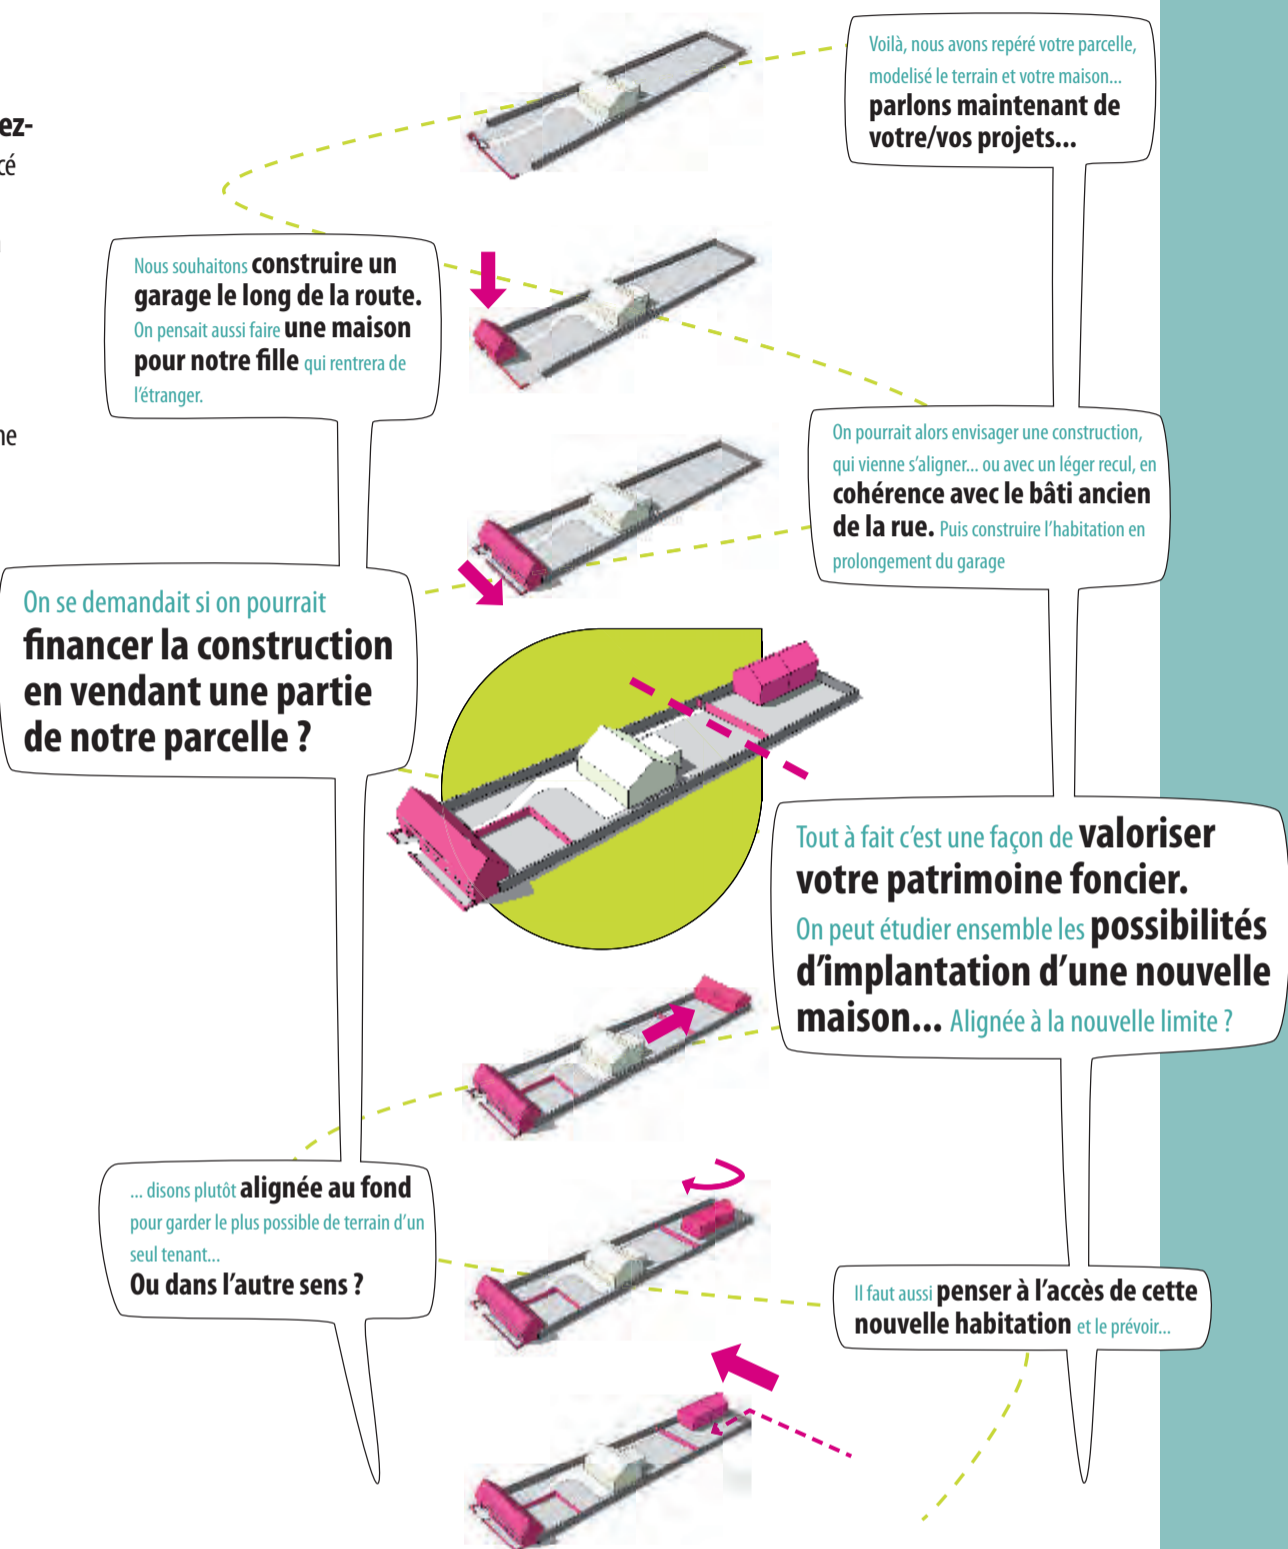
ez-
cé

ne

Voilà, nous avons repéré votre parcelle, modelisé le terrain et votre maison... parlons maintenant de votre/vos projets...

Nous souhaitons construire un garage le long de la route. On pensait aussi faire une maison pour notre fille qui rentrera de l'étranger.

On pourrait alors envisager une construction, qui vienne s'aligner... ou avec un léger recul, en cohérence avec le bâti ancien de la rue. Puis construire l'habitation en prolongement du garage

On se demandait si on pourrait financer la construction en vendant une partie de notre parcelle ?

Tout à fait c'est une façon de valoriser votre patrimoine foncier. On peut étudier ensemble les possibilités d'implantation d'une nouvelle maison... Alignée à la nouvelle limite ?

... disons plutôt alignée au fond pour garder le plus possible de terrain d'un seul tenant... Ou dans l'autre sens ?

Il faut aussi penser à l'accès de cette nouvelle habitation et le prévoir...